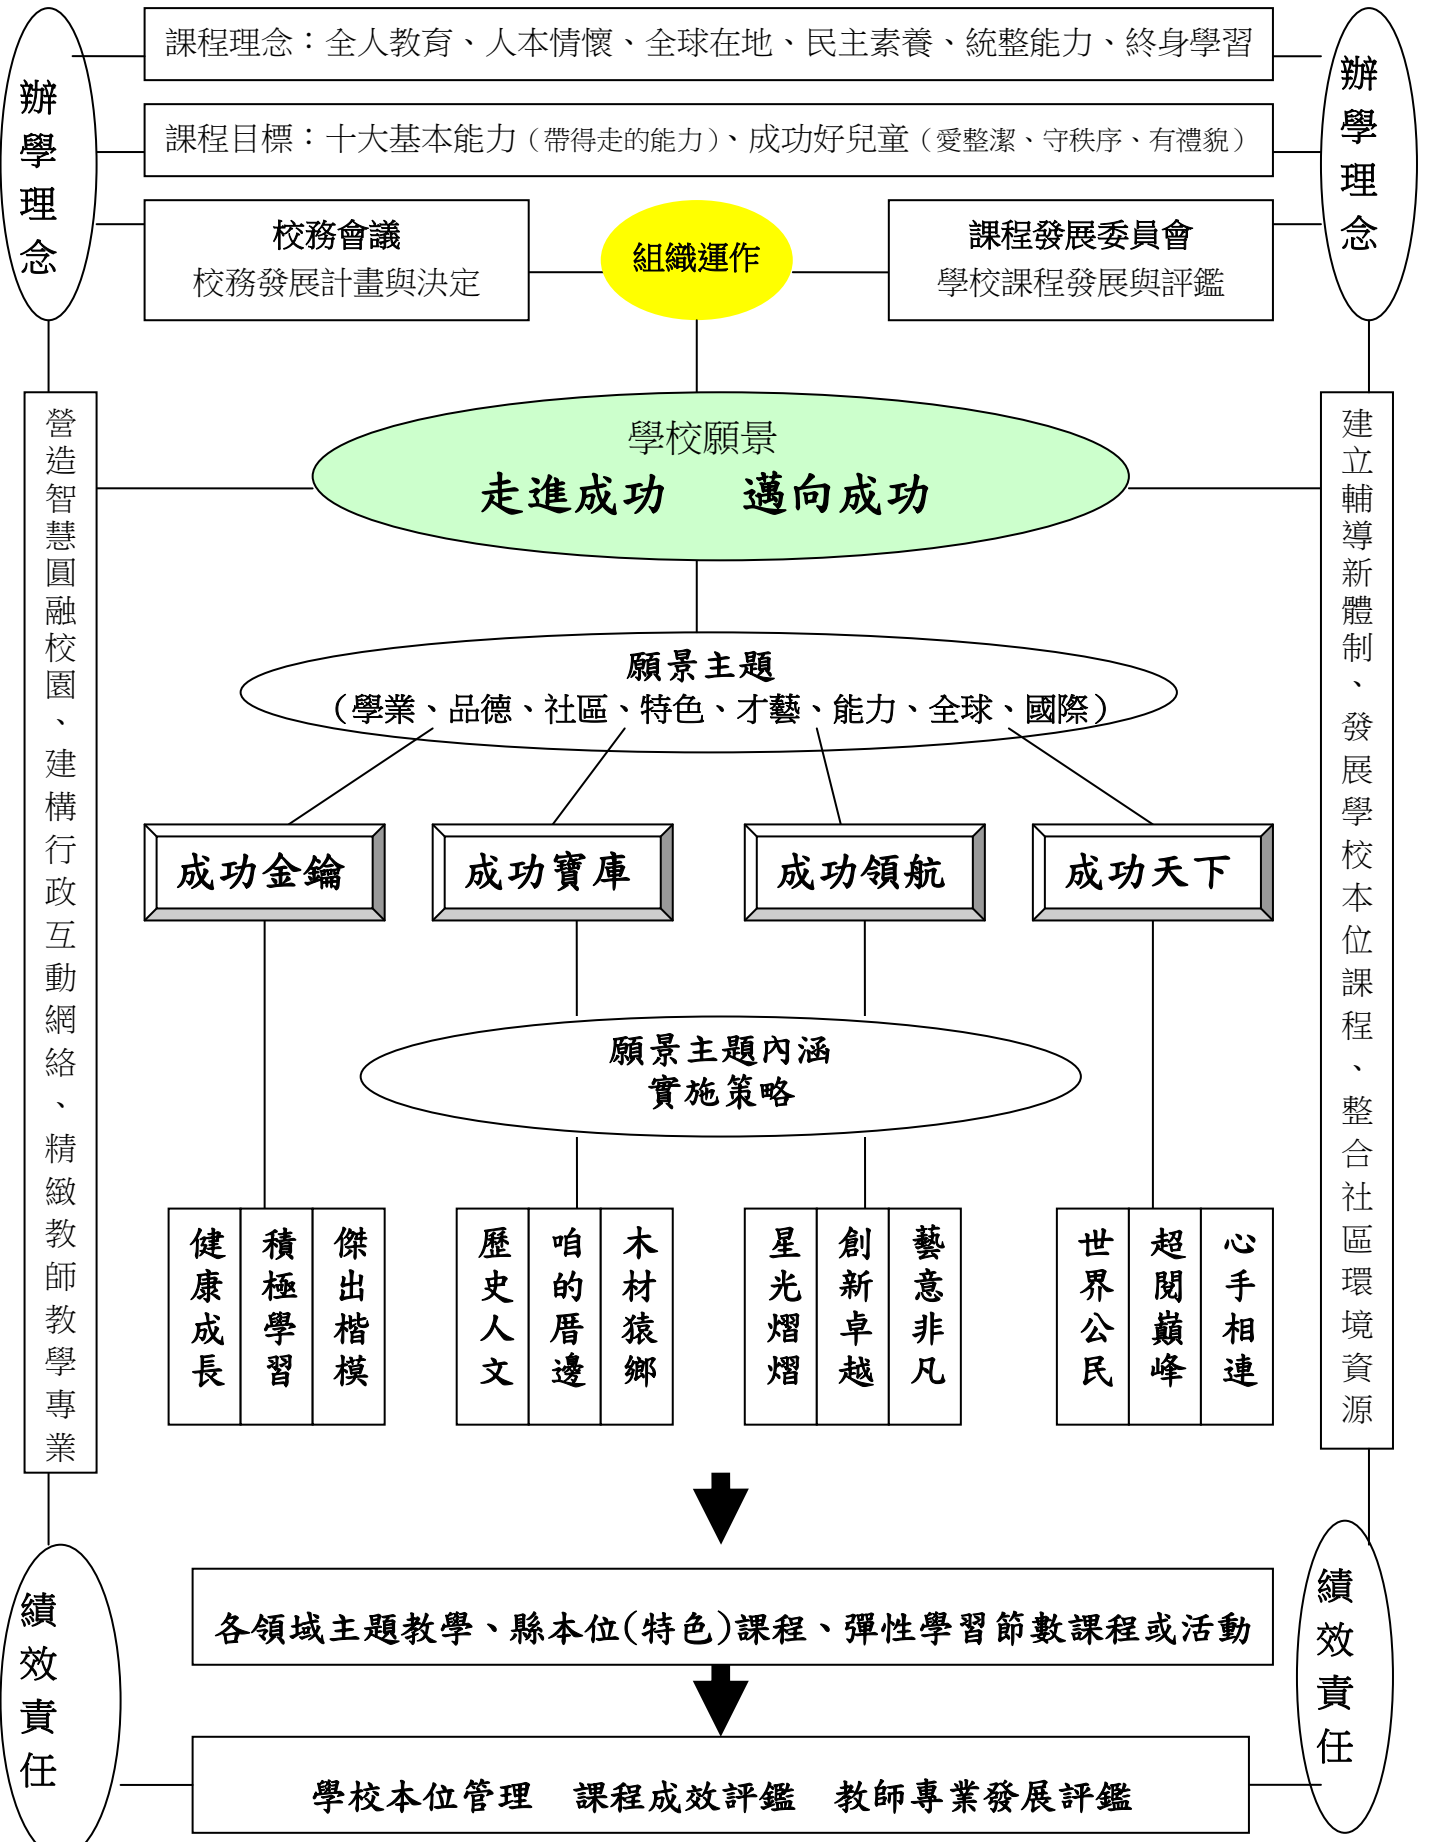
辦學理念

課程理念：全人教育、人本情懷、全球在地、民主素養、統整能力、終身學習

辦學理念

課程目標：十大基本能力（帶得走的能力）、成功好兒童（愛整潔、守秩序、有禮貌）

校務會議
校務發展計畫與決定

組織運作

課程發展委員會
學校課程發展與評鑑

營造智慧圓融校園、建構行政互動網絡、精緻教師教學專業

學校願景
走進成功 邁向成功

建立輔導新體制、發展學校本位課程、整合社區環境資源

願景主題
（學業、品德、社區、特色、才藝、能力、全球、國際）

成功金鑰

成功寶庫

成功領航

成功天下

願景主題內涵
實施策略

| 健康成長 | 積極學習 | 傑出楷模 |
|---|---|---|

| 歷史人文 | 咱的厝邊 | 木材猿鄉 |
|---|---|---|

| 星光熠熠 | 創新卓越 | 藝意非凡 |
|---|---|---|

| 世界公民 | 超閱巔峰 | 心手相連 |
|---|---|---|

績效責任

各領域主題教學、縣本位(特色)課程、彈性學習節數課程或活動

績效責任

學校本位管理 課程成效評鑑 教師專業發展評鑑